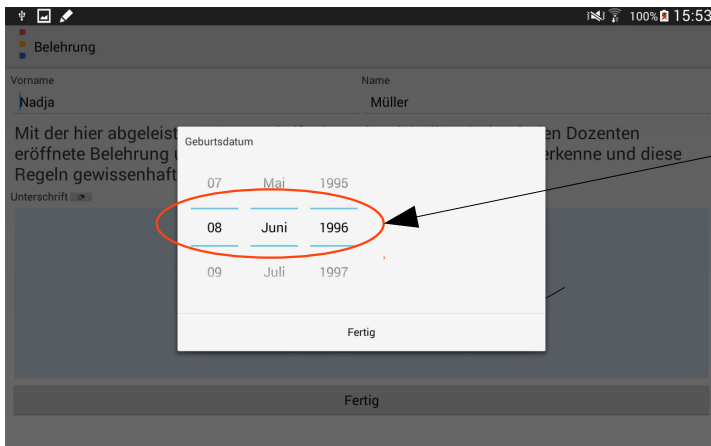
100% 15:53

Belehrung

Vorname
Nadja

Name
Müller

Mit der hier abgeleist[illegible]en Dozenten eröffnete Belehrung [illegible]erkenne und diese Regeln gewissenhaft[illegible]

Unterschrift

Geburtsdatum

| 07 | Mai | 1995 |
|---|---|---|
| 08 | Juni | 1996 |
| 09 | Juli | 1997 |

Fertig

Fertig